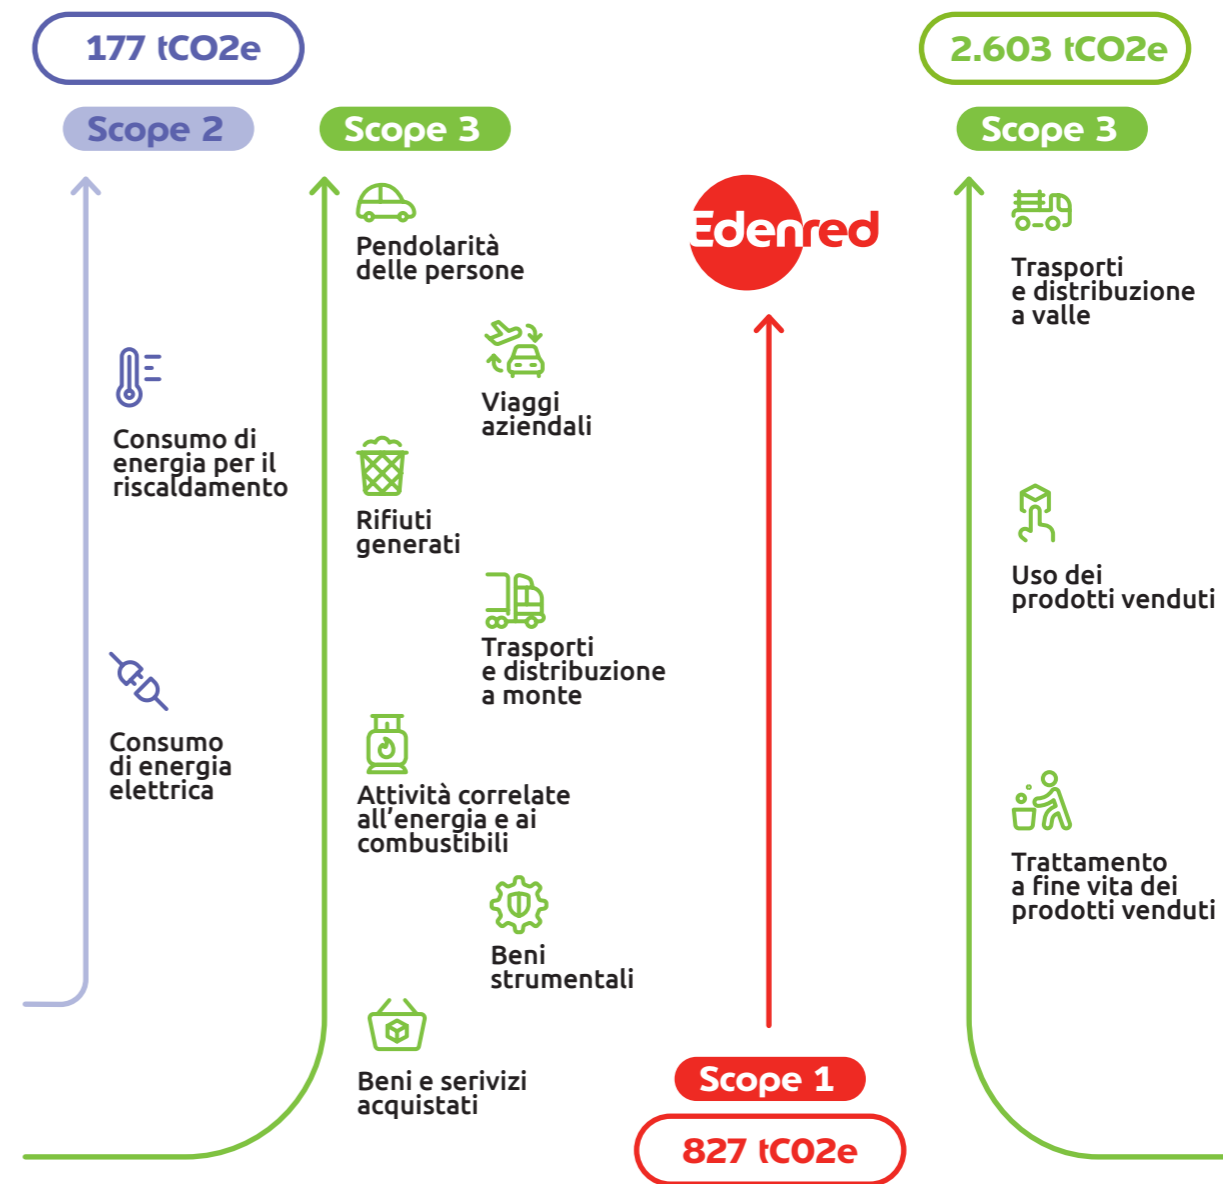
177 tCO2e

Scope 2

Consumo di energia per il riscaldamento

Consumo di energia elettrica

Scope 3

Pendolarità delle persone

Viaggi aziendali

Rifiuti generati

Trasporti e distribuzione a monte

Attività correlate all'energia e ai combustibili

Beni strumentali

Beni e serivizi acquistati

Edenred

Scope 1

827 tCO2e

2.603 tCO2e

Scope 3

Trasporti e distribuzione a valle

Uso dei prodotti venduti

Trattamento a fine vita dei prodotti venduti